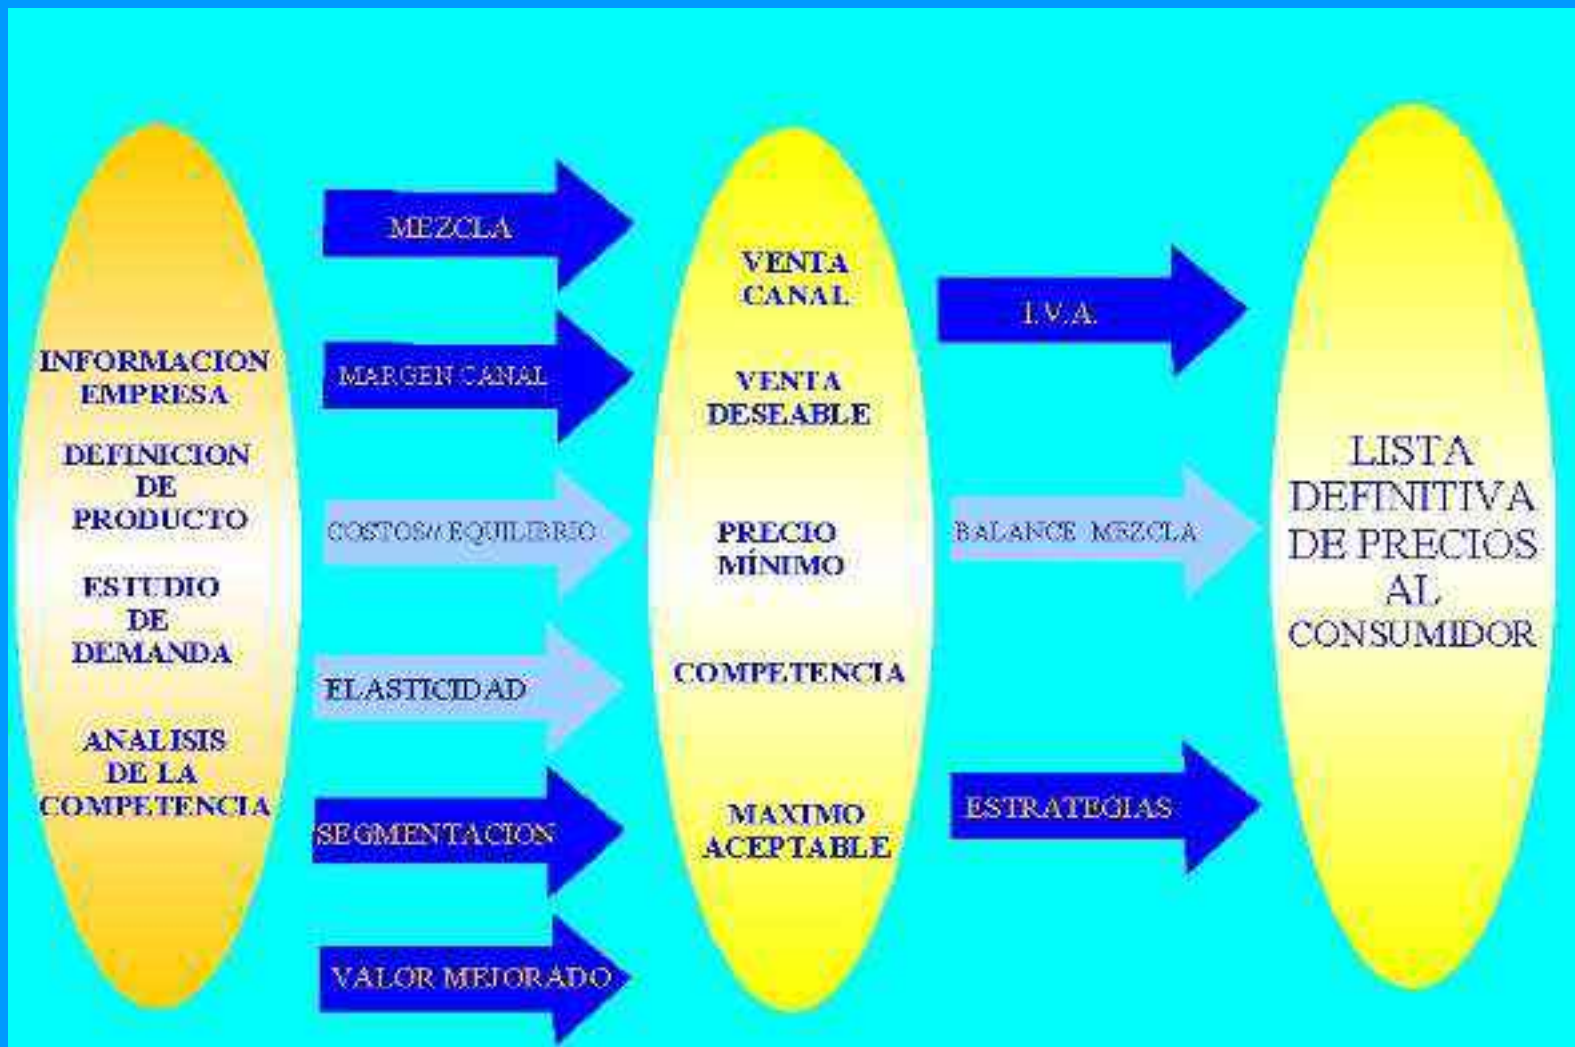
INFORMACION EMPRESA

DEFINICION DE PRODUCTO

ESTUDIO DE DEMANDA

ANALISIS DE LA COMPETENCIA

MEZCLA

MARGEN CANAL

COSTOS/EQUILIBRIO

ELASTICIDAD

SEGMENTACION

VALOR MEJORADO

VENTA CANAL

VENTA DESEABLE

PRECIO MÍNIMO

COMPETENCIA

MAXIMO ACEPTABLE

I.V.A.

BALANCE MEZCLA

ESTRATEGIAS

LISTA DEFINITIVA DE PRECIOS AL CONSUMIDOR